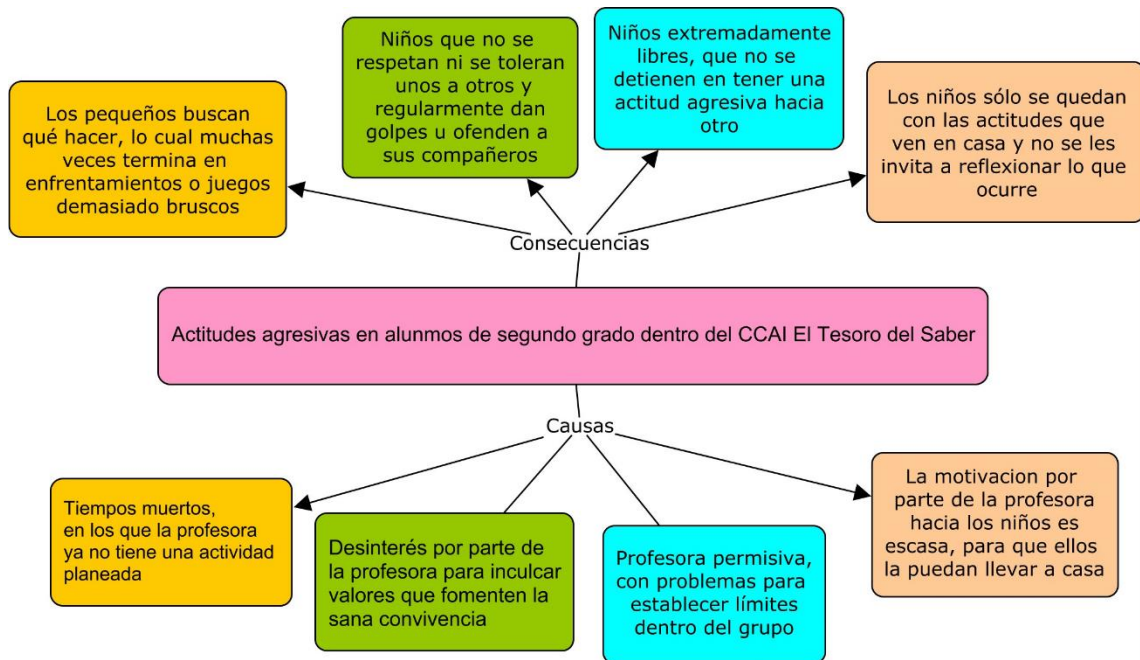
Los pequeños buscan qué hacer, lo cual muchas veces termina en enfrentamientos o juegos demasiado bruscos

Niños que no se respetan ni se toleran unos a otros y regularmente dan golpes u ofenden a sus compañeros

Niños extremadamente libres, que no se detienen en tener una actitud agresiva hacia otro

Los niños sólo se quedan con las actitudes que ven en casa y no se les invita a reflexionar lo que ocurre

Consecuencias

Actitudes agresivas en alunmos de segundo grado dentro del CCAI El Tesoro del Saber

Causas

Tiempos muertos, en los que la profesora ya no tiene una actividad planeada

Desinterés por parte de la profesora para inculcar valores que fomenten la sana convivencia

Profesora permisiva, con problemas para establecer límites dentro del grupo

La motivacion por parte de la profesora hacia los niños es escasa, para que ellos la puedan llevar a casa